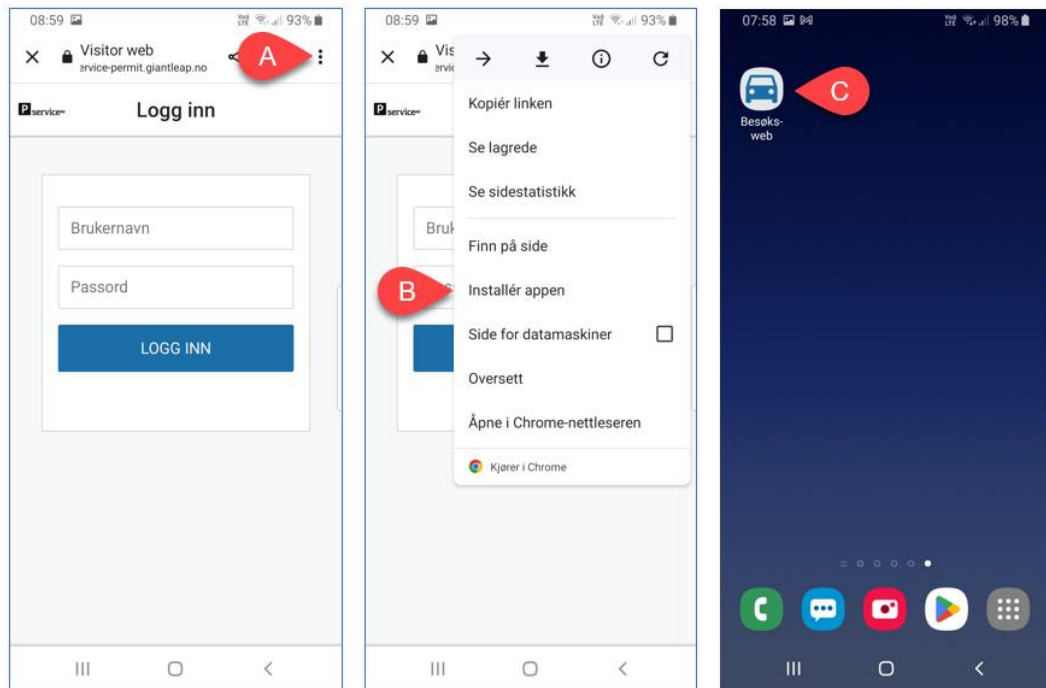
08:59 93%

Visitor web
ervice-permit.giantleap.no

A

P service

Logg inn

Brukernavn

Passord

LOGG INN

08:59 93%

Vis
ervi

P service

Bruk

Kopiér linken

Se lagrede

Se sidestatistikk

Finn på side

B

Installér appen

Side for datamaskiner

Oversett

Åpne i Chrome-nettleseren

Kjører i Chrome

07:58 98%

Besøks-web

C